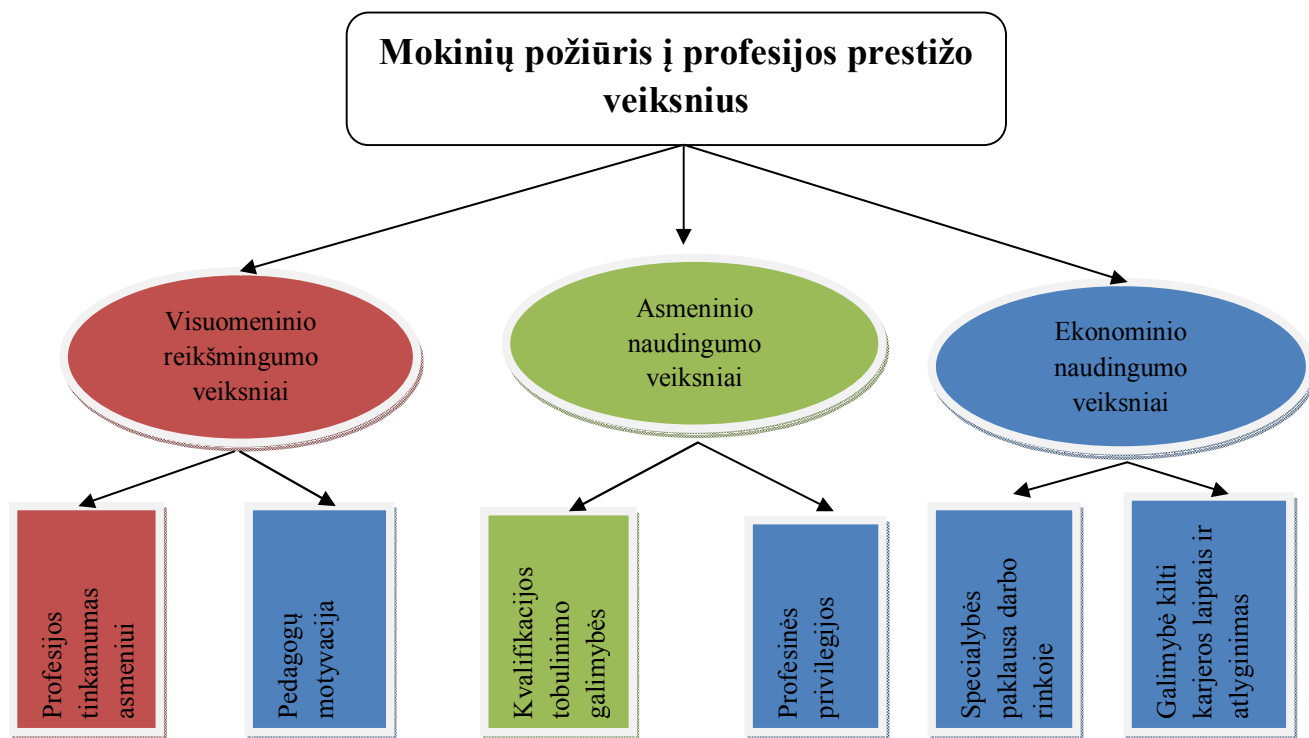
Mokinių požiūris į profesijos prestižo veiksnius

Visuomeninio reikšmingumo veiksniai

Asmeninio naudingumo veiksniai

Ekonominio naudingumo veiksniai

Profesijos tinkamumas asmeniui

Pedagogų motyvacija

Kvalifikacijos tobulinimo galimybės

Profesinės privilegijos

Specialybės paklausa darbo rinkoje

Galimybė kilti karjeros laiptais ir atlyginimas